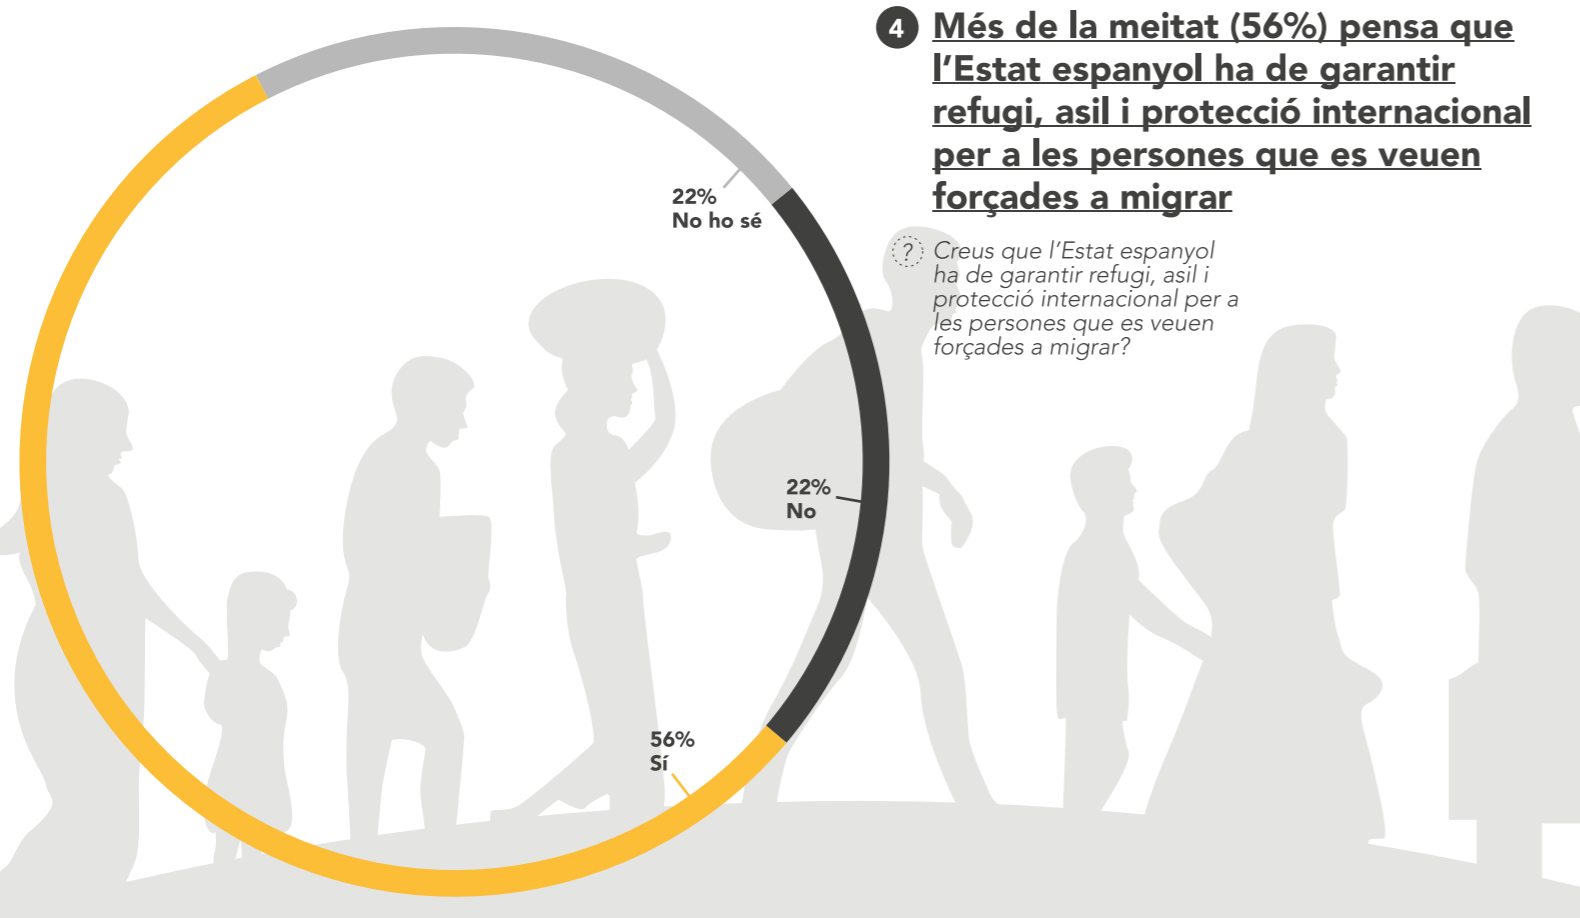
4 Més de la meitat (56%) pensa que l'Estat espanyol ha de garantir refugi, asil i protecció internacional per a les persones que es veuen forçades a migrar

? Creus que l'Estat espanyol ha de garantir refugi, asil i protecció internacional per a les persones que es veuen forçades a migrar?

22%
No ho sé

22%
No

56%
Sí